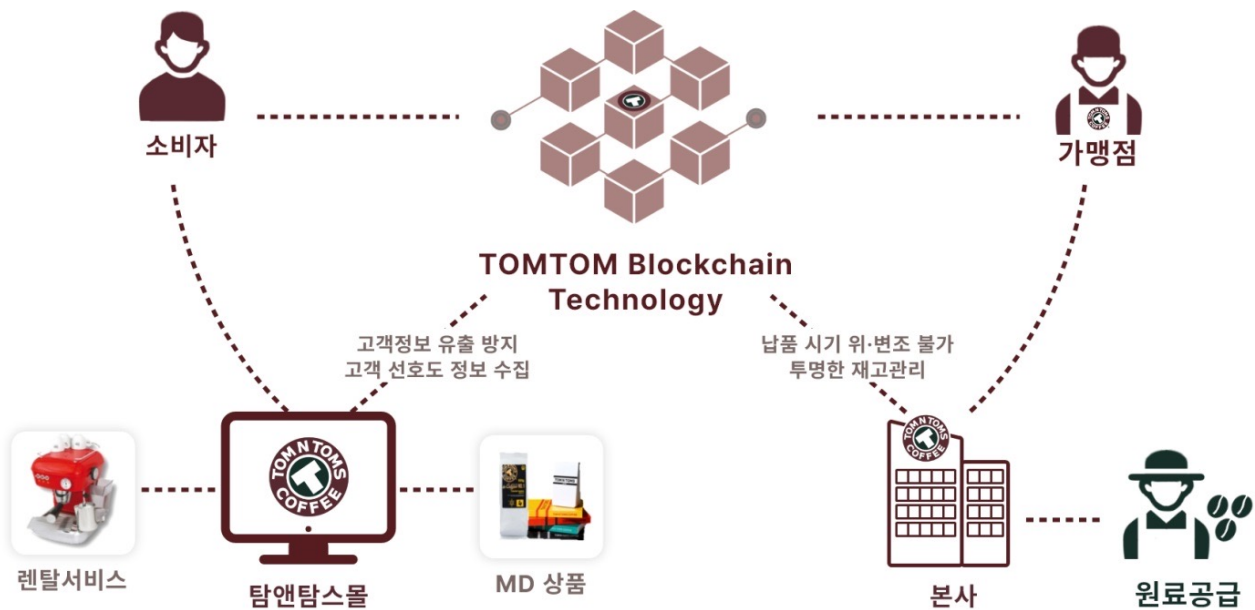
소비자

가맹점

TOMTOM Blockchain Technology

고객정보 유출 방지
고객 선호도 정보 수집

납품 시기 위·변조 불가
투명한 재고관리

TOM N TOMS COFFEE

TOM N TOMS COFFEE

TOMTOM

렌탈서비스

탐앤탐스몰

MD 상품

본사

원료공급